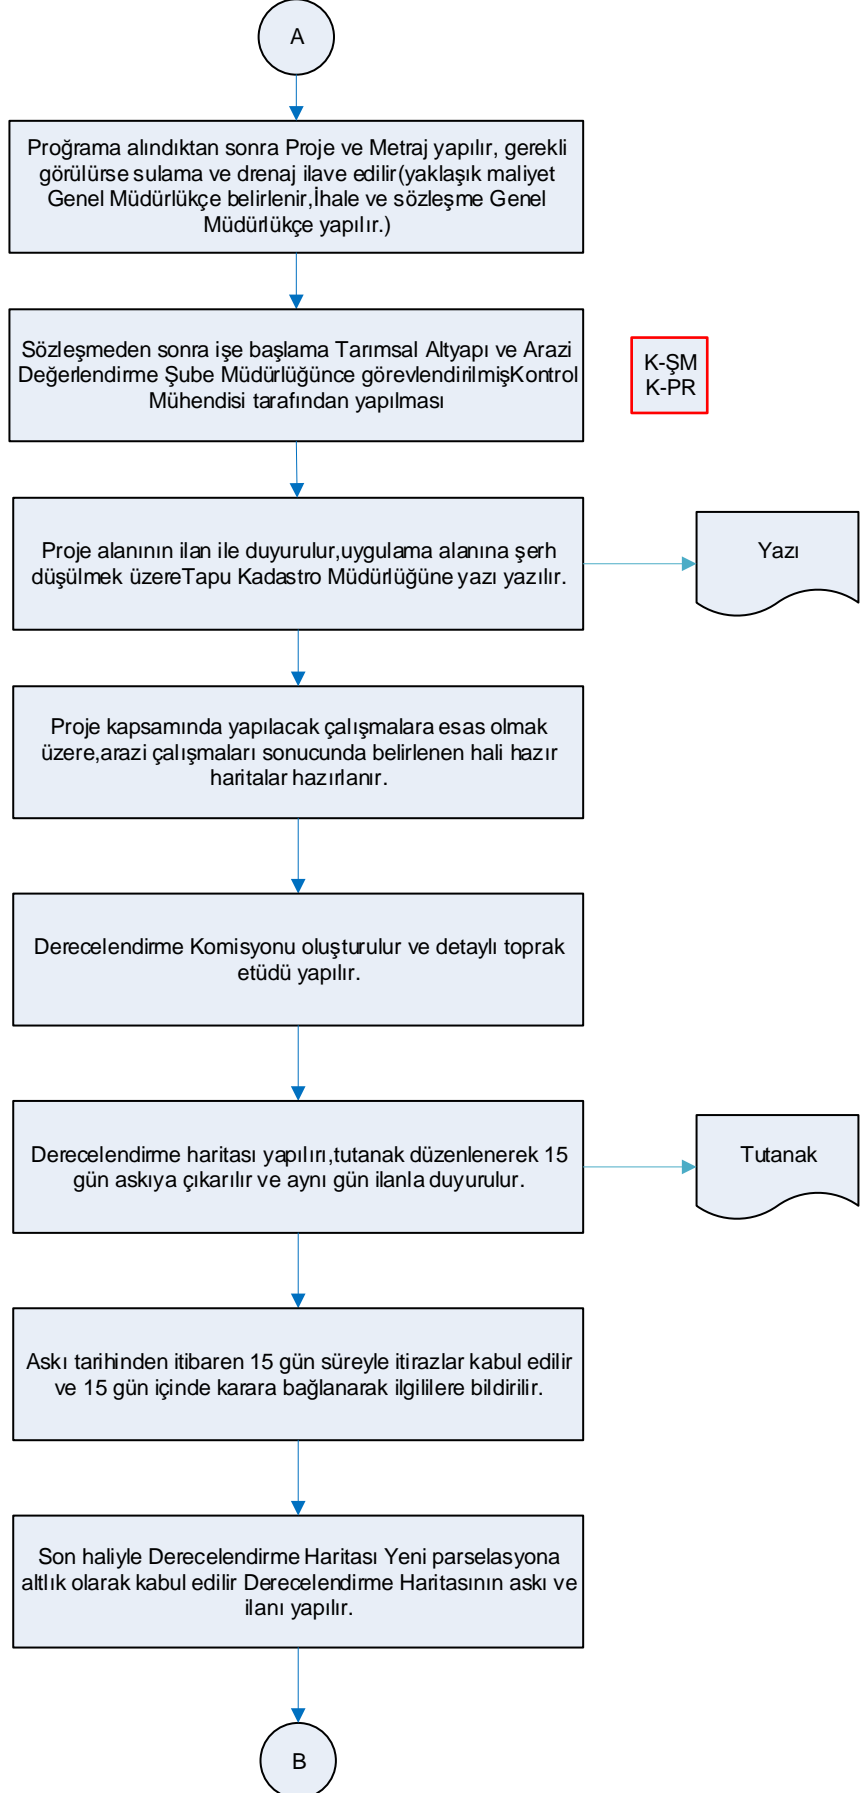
A

Proğrama alındıktan sonra Proje ve Metraj yapılır, gerekli görülürse sulama ve drenaj ilave edilir(yaklaşık maliyet Genel Müdürlükçe belirlenir,İhale ve sözleşme Genel Müdürlükçe yapılır.)

Sözleşmeden sonra işe başlama Tarımsal Altyapı ve Arazi Değerlendirme Şube Müdürlüğünce görevlendirilmişKontrol Mühendisi tarafından yapılması

K-ŞM
K-PR

Proje alanının ilan ile duyurulur,uygulama alanına şerh düşülmek üzereTapu Kadastro Müdürlüğüne yazı yazılır.

Yazı

Proje kapsamında yapılacak çalışmalara esas olmak üzere,arazi çalışmaları sonucunda belirlenen hali hazır haritalar hazırlanır.

Derecelendirme Komisyonu oluşturulur ve detaylı toprak etüdü yapılır.

Derecelendirme haritası yapılırı,tutanak düzenlenerek 15 gün askıya çıkarılır ve aynı gün ilanla duyurulur.

Tutanak

Askı tarihinden itibaren 15 gün süreyle itirazlar kabul edilir ve 15 gün içinde karara bağlanarak ilgililere bildirilir.

Son haliyle Derecelendirme Haritası Yeni parselasyona altlık olarak kabul edilir Derecelendirme Haritasının askı ve ilanı yapılır.

B